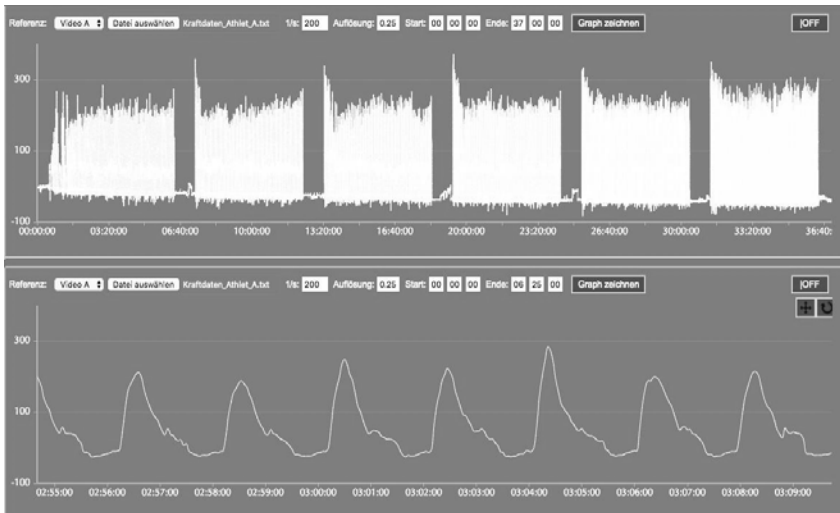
Referenz: Video A Datei auswählen Kraftdaten_Athlet_A.txt 1/s: 200 Auflösung: 0.25 Start: 00 00 00 Ende: 37 00 00 Graph zeichnen |OFF

300
100
-100

00:00:00 03:20:00 06:40:00 10:00:00 13:20:00 16:40:00 20:00:00 23:20:00 26:40:00 30:00:00 33:20:00 36:40:

Referenz: Video A Datei auswählen Kraftdaten_Athlet_A.txt 1/s: 200 Auflösung: 0.25 Start: 00 00 00 Ende: 06 25 00 Graph zeichnen |OFF

300
100
-100

02:55:00 02:56:00 02:57:00 02:58:00 02:59:00 03:00:00 03:01:00 03:02:00 03:03:00 03:04:00 03:05:00 03:06:00 03:07:00 03:08:00 03:09:00